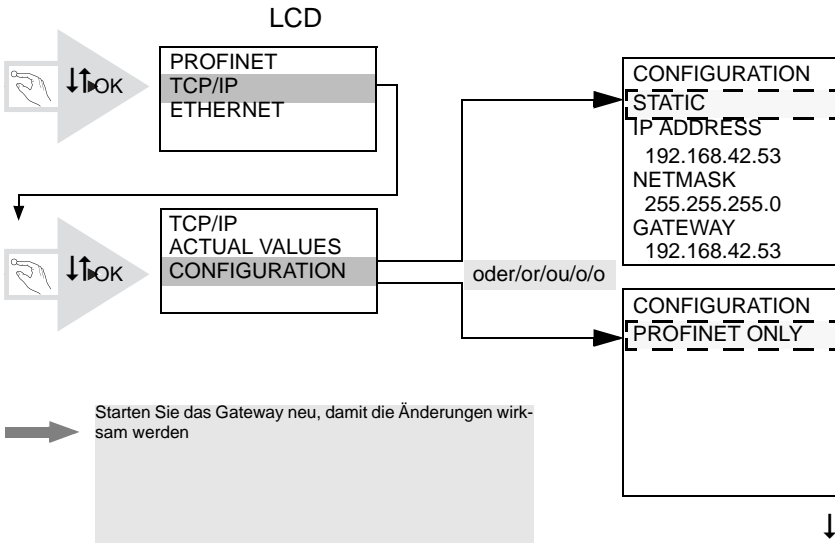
LCD

OK

PROFINET
TCP/IP
ETHERNET

OK

TCP/IP
ACTUAL VALUES
CONFIGURATION

oder/or/ou/o/o

CONFIGURATION
STATIC
IP ADDRESS
192.168.42.53
NETMASK
255.255.255.0
GATEWAY
192.168.42.53

CONFIGURATION
PROFINET ONLY

Starten Sie das Gateway neu, damit die Änderungen wirksam werden